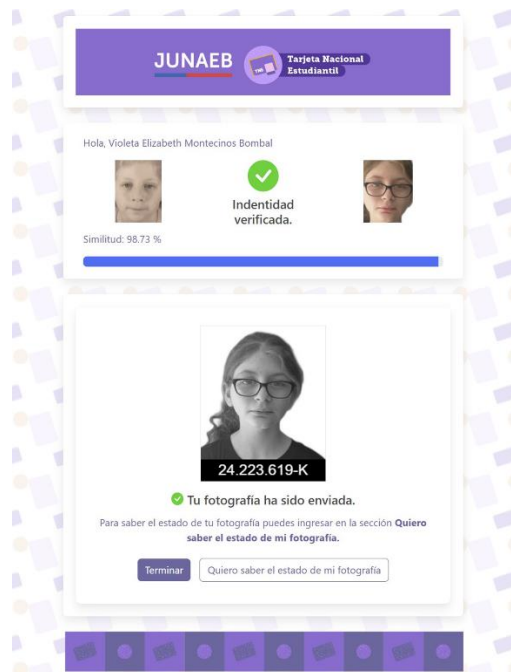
JUNAEB

TNE

Tarjeta Nacional Estudiantil

Hola, Violeta Elizabeth Montecinos Bombal

Indentidad verificada.

Similitud: 98.73 %

24.223.619-K

Tu fotografía ha sido enviada.

Para saber el estado de tu fotografía puedes ingresar en la sección **Quiero saber el estado de mi fotografía.**

Terminar

Quiero saber el estado de mi fotografía